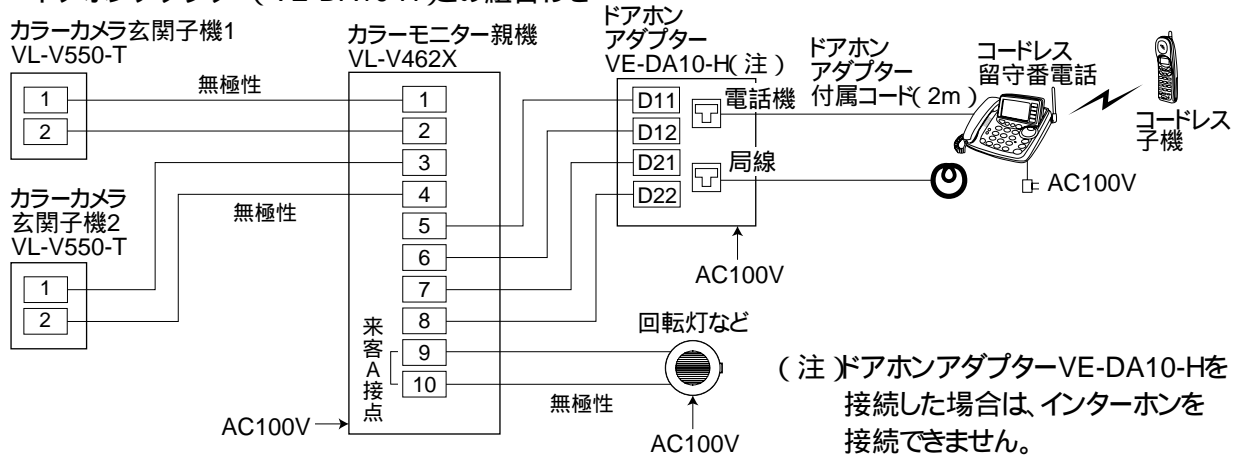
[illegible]（VE-DA10-H）との組合わせ

カラーカメラ玄関子機1
VL-V550-T

1
2

無極性

カラーカメラ
玄関子機2
VL-V550-T

1
2

無極性

カラーモニター親機
VL-V462X

1
2
3
4
5
6
7
8
9
10

来客A接点

AC100V

ドアホン
アダプター
VE-DA10-H（注）

D11
D12
D21
D22

電話機
局線

AC100V

ドアホン
アダプター
付属コード（2m）

コードレス
留守番電話

コードレス
子機

AC100V

回転灯など

無極性

AC100V

（注）ドアホンアダプターVE-DA10-Hを接続した場合は、インターホンを接続できません。